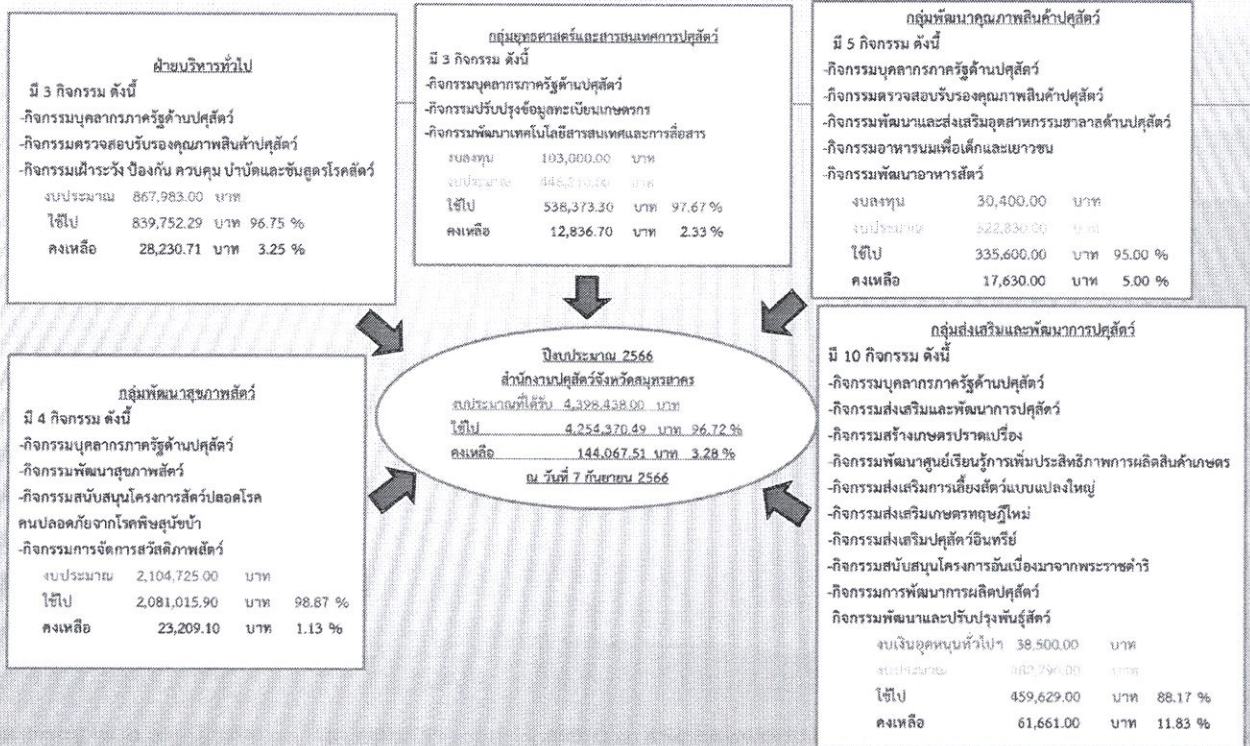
ฝ่ายบริหารทั่วไป
มี 3 กิจกรรม ดังนี้
-กิจกรรมบุคลากรภาครัฐด้านปศุสัตว์
-กิจกรรมตรวจสอบรับรองคุณภาพสินค้าปศุสัตว์
-กิจกรรมเฝ้าระวัง ป้องกัน ควบคุม บำบัดและชันสูตรโรคสัตว์
งบประมาณ 867,983.00 บาท
ใช้ไป 839,752.29 บาท 96.75 %
คงเหลือ 28,230.71 บาท 3.25 %

กลุ่มยุทธศาสตร์และสารสนเทศการปศุสัตว์
มี 3 กิจกรรม ดังนี้
-กิจกรรมบุคลากรภาครัฐด้านปศุสัตว์
-กิจกรรมปรับปรุงข้อมูลทะเบียนเกษตรกร
-กิจกรรมพัฒนาเทคโนโลยีสารสนเทศและการสื่อสาร
งบลงทุน 103,000.00 บาท
งบประมาณ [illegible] บาท
ใช้ไป 538,373.30 บาท 97.67 %
คงเหลือ 12,836.70 บาท 2.33 %

กลุ่มพัฒนาคุณภาพสินค้าปศุสัตว์
มี 5 กิจกรรม ดังนี้
-กิจกรรมบุคลากรภาครัฐด้านปศุสัตว์
-กิจกรรมตรวจสอบรับรองคุณภาพสินค้าปศุสัตว์
-กิจกรรมพัฒนาและส่งเสริมอุตสาหกรรมฮาลาลด้านปศุสัตว์
-กิจกรรมอาหารนมเพื่อเด็กและเยาวชน
-กิจกรรมพัฒนาอาหารสัตว์
งบลงทุน 30,400.00 บาท
งบประมาณ 322,830.00 บาท
ใช้ไป 335,600.00 บาท 95.00 %
คงเหลือ 17,630.00 บาท 5.00 %

ปีงบประมาณ 2566
สำนักงานปศุสัตว์จังหวัดสมุทรสาคร
งบประมาณที่ได้รับ 4,398,438.00 บาท
ใช้ไป 4,254,370.49 บาท 96.72 %
คงเหลือ 144,067.51 บาท 3.28 %
ณ วันที่ 7 กันยายน 2566

กลุ่มพัฒนาสุขภาพสัตว์
มี 4 กิจกรรม ดังนี้
-กิจกรรมบุคลากรภาครัฐด้านปศุสัตว์
-กิจกรรมพัฒนาสุขภาพสัตว์
-กิจกรรมสนับสนุนโครงการสัตว์ปลอดโรค คนปลอดภัยจากโรคพิษสุนัขบ้า
-กิจกรรมการจัดการสวัสดิภาพสัตว์
งบประมาณ 2,104,725.00 บาท
ใช้ไป 2,081,015.90 บาท 98.87 %
คงเหลือ 23,209.10 บาท 1.13 %

กลุ่มส่งเสริมและพัฒนาการปศุสัตว์
มี 10 กิจกรรม ดังนี้
-กิจกรรมบุคลากรภาครัฐด้านปศุสัตว์
-กิจกรรมส่งเสริมและพัฒนาการปศุสัตว์
-กิจกรรมสร้างเกษตรปราดเปรื่อง
-กิจกรรมพัฒนาศูนย์เรียนรู้การเพิ่มประสิทธิภาพการผลิตสินค้าเกษตร
-กิจกรรมส่งเสริมการเลี้ยงสัตว์แบบแปลงใหญ่
-กิจกรรมส่งเสริมเกษตรทฤษฎีใหม่
-กิจกรรมส่งเสริมปศุสัตว์อินทรีย์
-กิจกรรมสนับสนุนโครงการอันเนื่องมาจากพระราชดำริ
-กิจกรรมการพัฒนาการผลิตปศุสัตว์
กิจกรรมพัฒนาและปรับปรุงพันธุ์สัตว์
งบเงินอุดหนุนทั่วไป 38,500.00 บาท
งบประมาณ 482,790.00 บาท
ใช้ไป 459,629.00 บาท 88.17 %
คงเหลือ 61,661.00 บาท 11.83 %